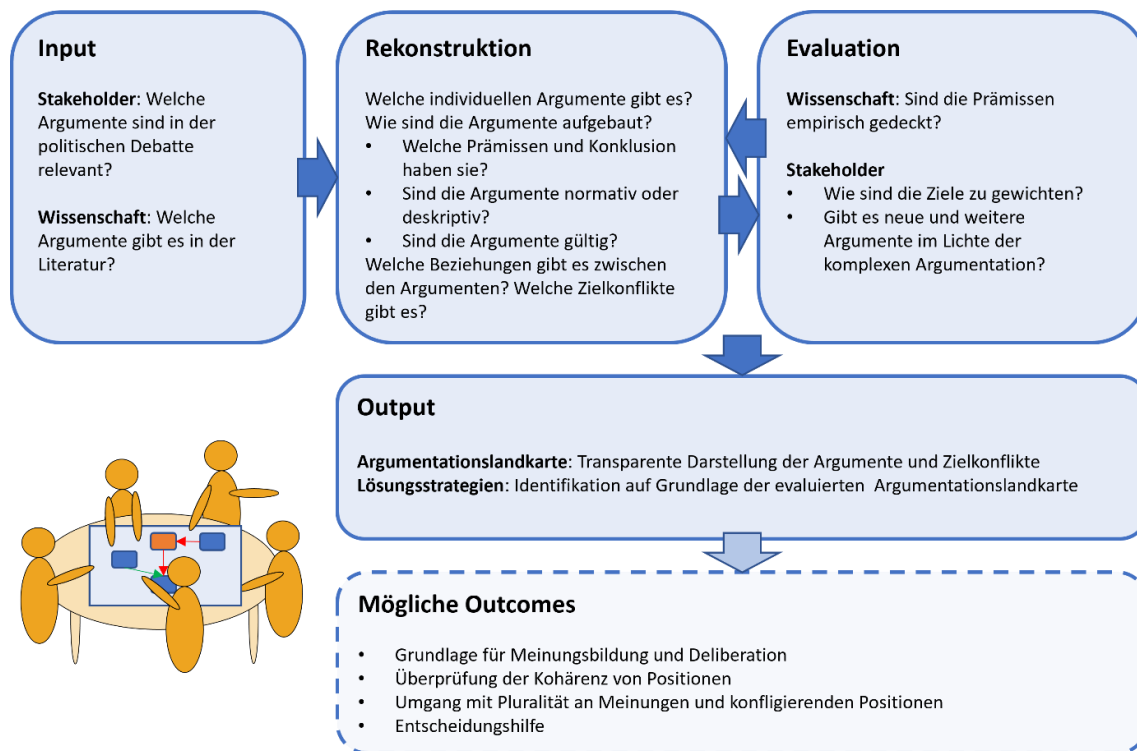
Input

Stakeholder: Welche Argumente sind in der politischen Debatte relevant?

Wissenschaft: Welche Argumente gibt es in der Literatur?

Rekonstruktion

Welche individuellen Argumente gibt es?
Wie sind die Argumente aufgebaut?
- Welche Prämissen und Konklusion haben sie?
- Sind die Argumente normativ oder deskriptiv?
- Sind die Argumente gültig?
Welche Beziehungen gibt es zwischen den Argumenten? Welche Zielkonflikte gibt es?

Evaluation

Wissenschaft: Sind die Prämissen empirisch gedeckt?

Stakeholder
- Wie sind die Ziele zu gewichten?
- Gibt es neue und weitere Argumente im Lichte der komplexen Argumentation?

Output

Argumentationslandkarte: Transparente Darstellung der Argumente und Zielkonflikte
Lösungsstrategien: Identifikation auf Grundlage der evaluierten Argumentationslandkarte

Mögliche Outcomes

- Grundlage für Meinungsbildung und Deliberation
- Überprüfung der Kohärenz von Positionen
- Umgang mit Pluralität an Meinungen und konfligierenden Positionen
- Entscheidungshilfe